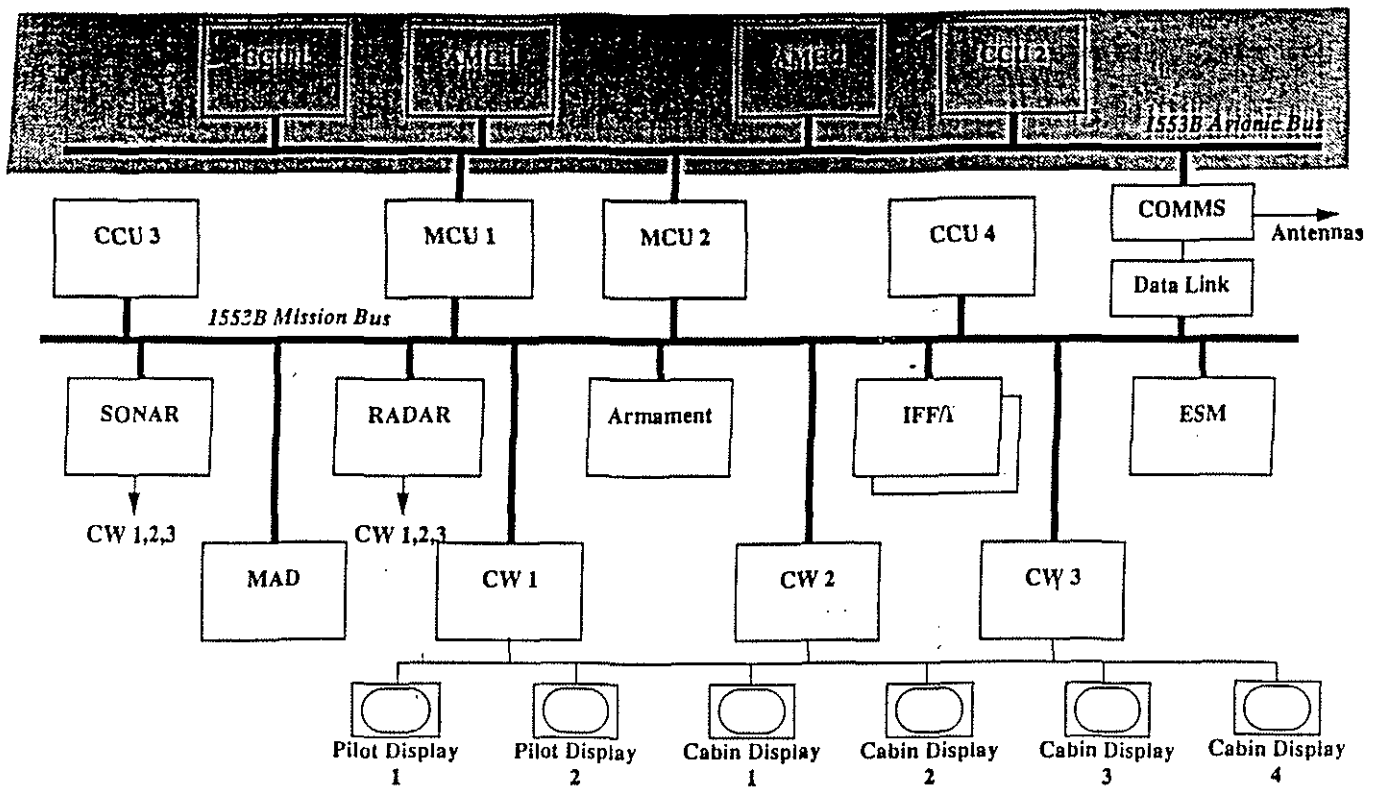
CCU 1

AMCU 1

AMCU 2

CCU 2

1553B Avionic Bus

CCU 3

MCU 1

MCU 2

CCU 4

COMMS

Antennas

Data Link

1553B Mission Bus

SONAR

RADAR

Armament

IFF/I

ESM

CW 1,2,3

CW 1,2,3

MAD

CW 1

CW 2

CW 3

Pilot Display 1

Pilot Display 2

Cabin Display 1

Cabin Display 2

Cabin Display 3

Cabin Display 4